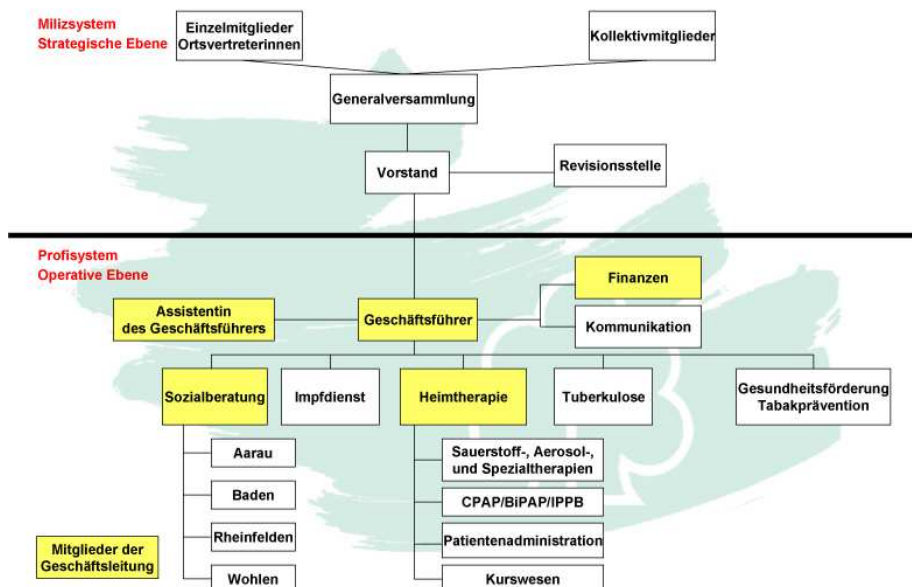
Milizsystem
Strategische Ebene

Einzelmitglieder
Ortsvertreterinnen

Kollektivmitglieder

Generalversammlung

Vorstand

Revisionsstelle

Profisystem
Operative Ebene

Finanzen

Assistentin
des Geschäftsführers

Geschäftsführer

Kommunikation

Sozialberatung

Impfdienst

Heimtherapie

Tuberkulose

Gesundheitsförderung
Tabakprävention

Aarau

Baden

Rheinfelden

Wohlen

Sauerstoff-, Aerosol-, und Spezialtherapien

CPAP/BiPAP/IPPB

Patientenadministration

Kurswesen

Mitglieder der
Geschäftsleitung